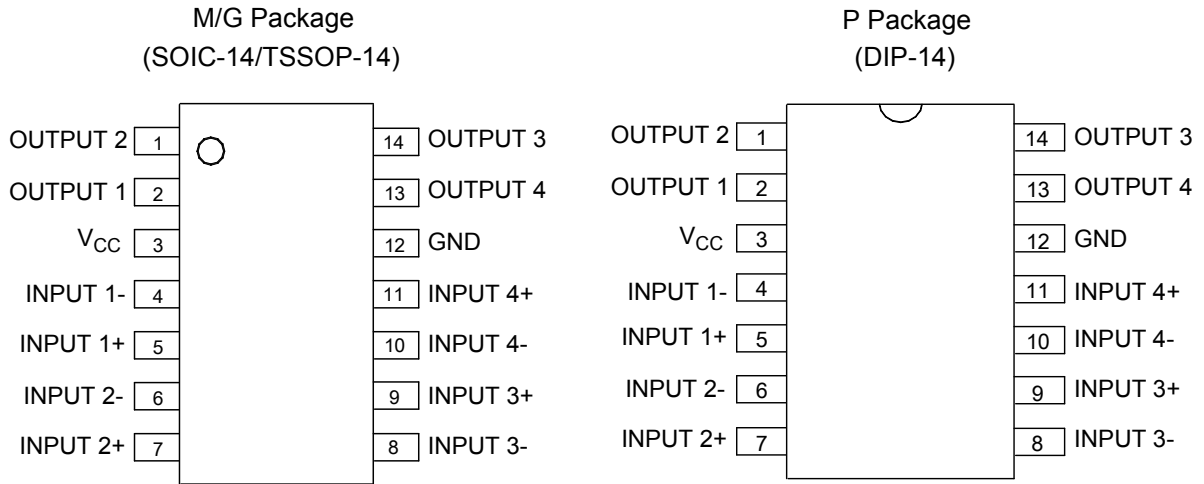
M/G Package
(SOIC-14/TSSOP-14)

OUTPUT 2 1
OUTPUT 1 2
$V_{CC}$ 3
INPUT 1- 4
INPUT 1+ 5
INPUT 2- 6
INPUT 2+ 7

14 OUTPUT 3
13 OUTPUT 4
12 GND
11 INPUT 4+
10 INPUT 4-
9 INPUT 3+
8 INPUT 3-

P Package
(DIP-14)

OUTPUT 2 1
OUTPUT 1 2
$V_{CC}$ 3
INPUT 1- 4
INPUT 1+ 5
INPUT 2- 6
INPUT 2+ 7

14 OUTPUT 3
13 OUTPUT 4
12 GND
11 INPUT 4+
10 INPUT 4-
9 INPUT 3+
8 INPUT 3-